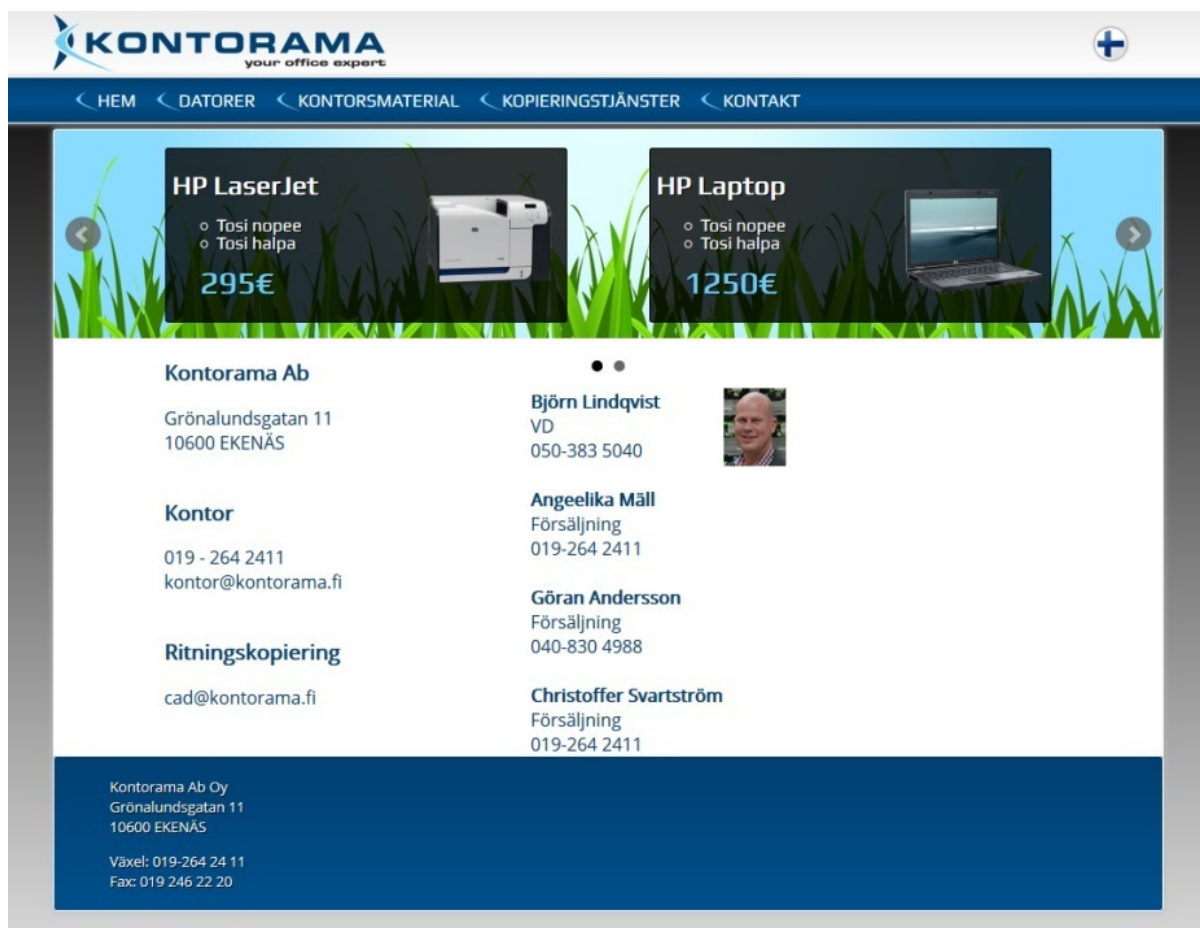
KONTORAMA
your office expert

HEM DATORER KONTORSMATERIAL KOPIERINGSTJÄNSTER KONTAKT

HP LaserJet
Tosi nopee
Tosi halpa
295€

HP Laptop
Tosi nopee
Tosi halpa
1250€

Kontorama Ab

Grönalundsgatan 11
10600 EKENÄS

Kontor

019 - 264 2411
kontor@kontorama.fi

Ritningskopiering

cad@kontorama.fi

Björn Lindqvist
VD
050-383 5040

Angeelika Mäll
Försäljning
019-264 2411

Göran Andersson
Försäljning
040-830 4988

Christoffer Svartström
Försäljning
019-264 2411

Kontorama Ab Oy
Grönalundsgatan 11
10600 EKENÄS

Växel: 019-264 24 11
Fax: 019 246 22 20